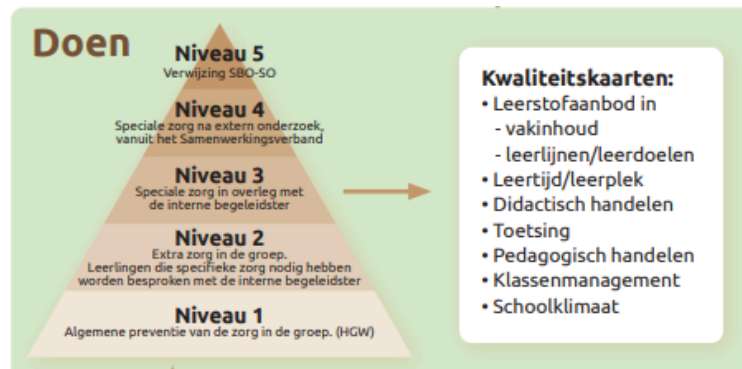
Doen

Niveau 5
Verwijzing SBO-SO

Niveau 4
Speciale zorg na extern onderzoek, vanuit het Samenwerkingsverband

Niveau 3
Speciale zorg in overleg met de interne begeleidster

Niveau 2
Extra zorg in de groep. Leerlingen die specifieke zorg nodig hebben worden besproken met de interne begeleidster

Niveau 1
Algemene preventie van de zorg in de groep. (HGW)

Kwaliteitskaarten:
• Leerstofaanbod in
- vakinhoud
- leerlijnen/leerdoelen
• Leertijd/leerplek
• Didactisch handelen
• Toetsing
• Pedagogisch handelen
• Klassenmanagement
• Schoolklimaat